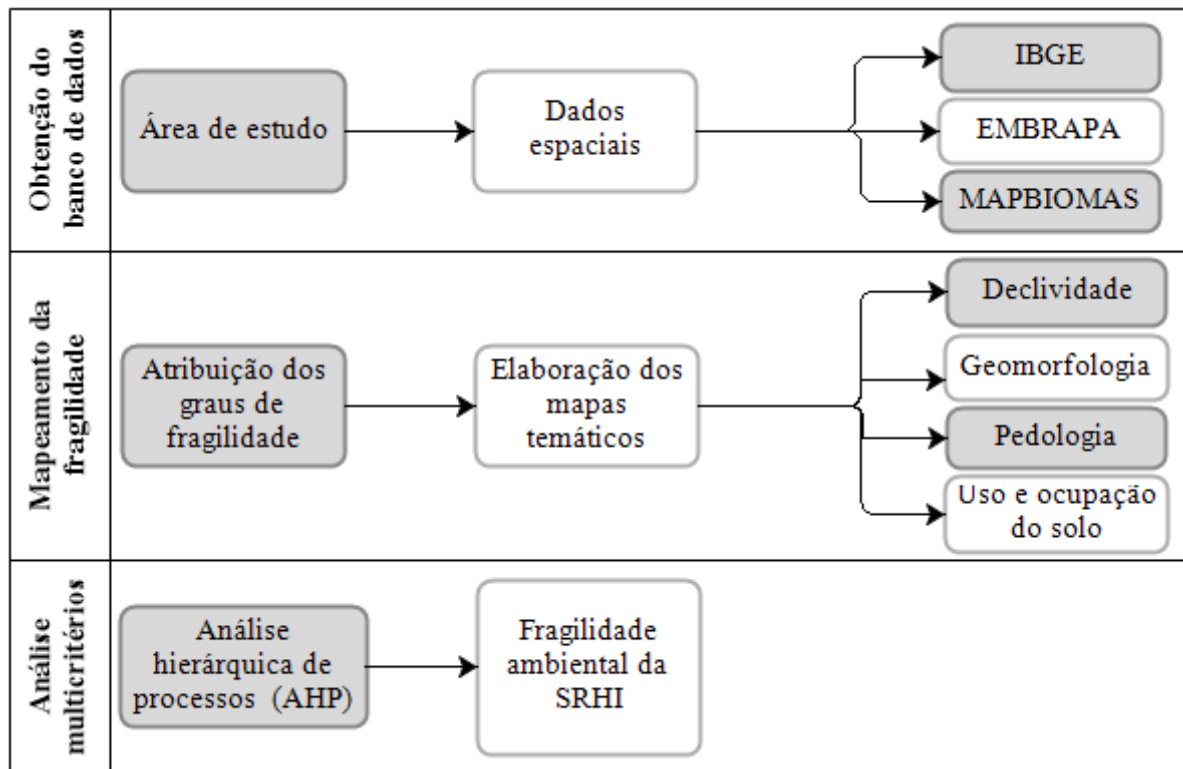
Obtenção do banco de dados

Área de estudo

Dados espaciais

IBGE

EMBRAPA

MAPBIOMAS

Mapeamento da fragilidade

Atribuição dos graus de fragilidade

Elaboração dos mapas temáticos

Declividade

Geomorfologia

Pedologia

Uso e ocupação do solo

Análise multicritérios

Análise hierárquica de processos (AHP)

Fragilidade ambiental da SRHI